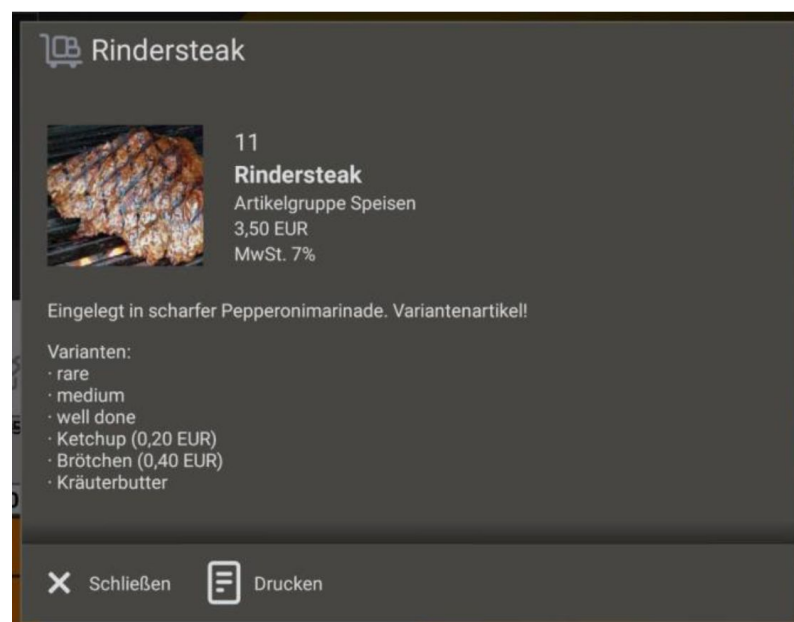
Rindersteak

11
**Rindersteak**
Artikelgruppe Speisen
3,50 EUR
MwSt. 7%

Eingelegt in scharfer Pepperonimarinade. Variantenartikel!

Varianten:
· rare
· medium
· well done
· Ketchup (0,20 EUR)
· Brötchen (0,40 EUR)
· Kräuterbutter

Schließen Drucken